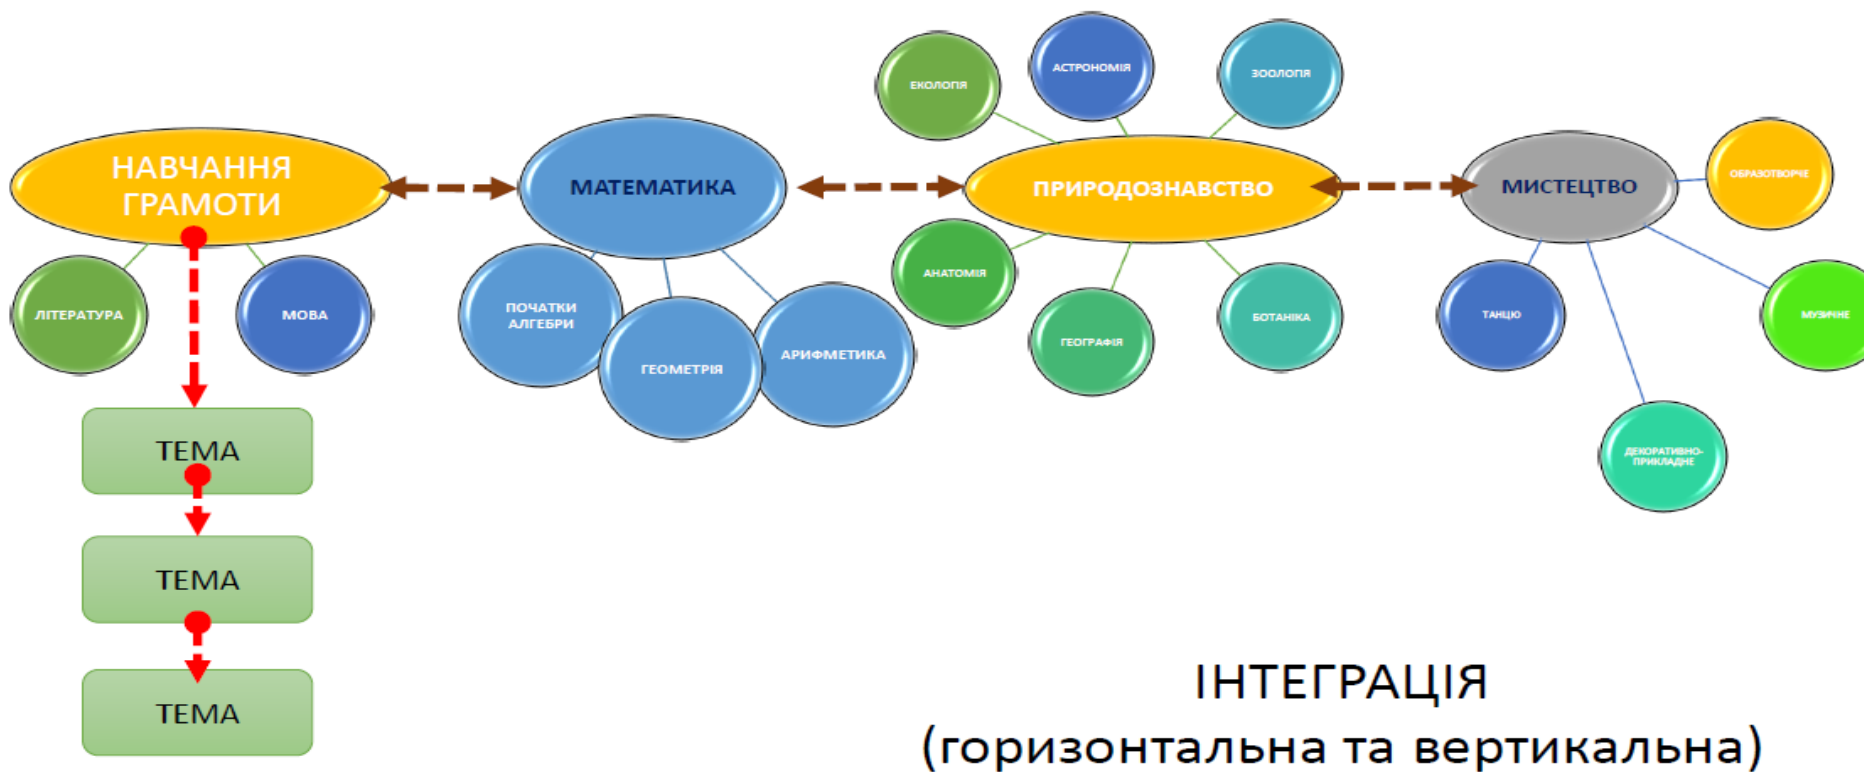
ЕКОЛОГІЯ
АСТРОНОМІЯ
ЗООЛОГІЯ

НАВЧАННЯ ГРАМОТИ
МАТЕМАТИКА
ПРИРОДОЗНАВСТВО
МИСТЕЦТВО
ОБРАЗОТВОРЧЕ

ЛІТЕРАТУРА
МОВА
ПОЧАТКИ АЛГЕБРИ
ГЕОМЕТРІЯ
АРИФМЕТИКА
АНАТОМІЯ
ГЕОГРАФІЯ
БОТАНІКА
ТАНЦЮ
МУЗИЧНЕ
ДЕКОРАТИВНО-ПРИКЛАДНЕ

ТЕМА
ТЕМА
ТЕМА

ІНТЕГРАЦІЯ
(горизонтальна та вертикальна)